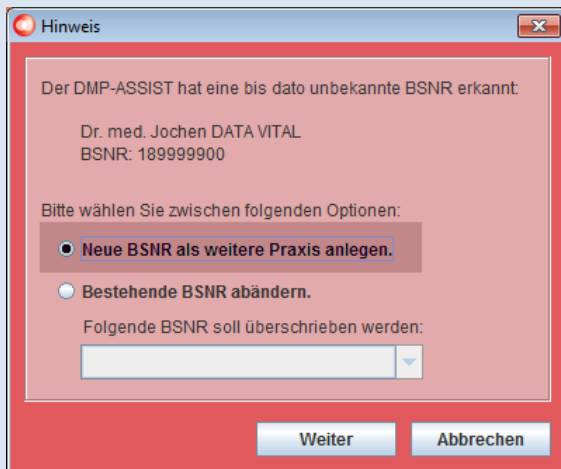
Hinweis

Der DMP-ASSIST hat eine bis dato unbekannte BSNR erkannt:

Dr. med. Jochen DATA VITAL
BSNR: 189999900

Bitte wählen Sie zwischen folgenden Optionen:

Neue BSNR als weitere Praxis anlegen.

Bestehende BSNR abändern.

Folgende BSNR soll überschrieben werden:

Weiter

Abbrechen